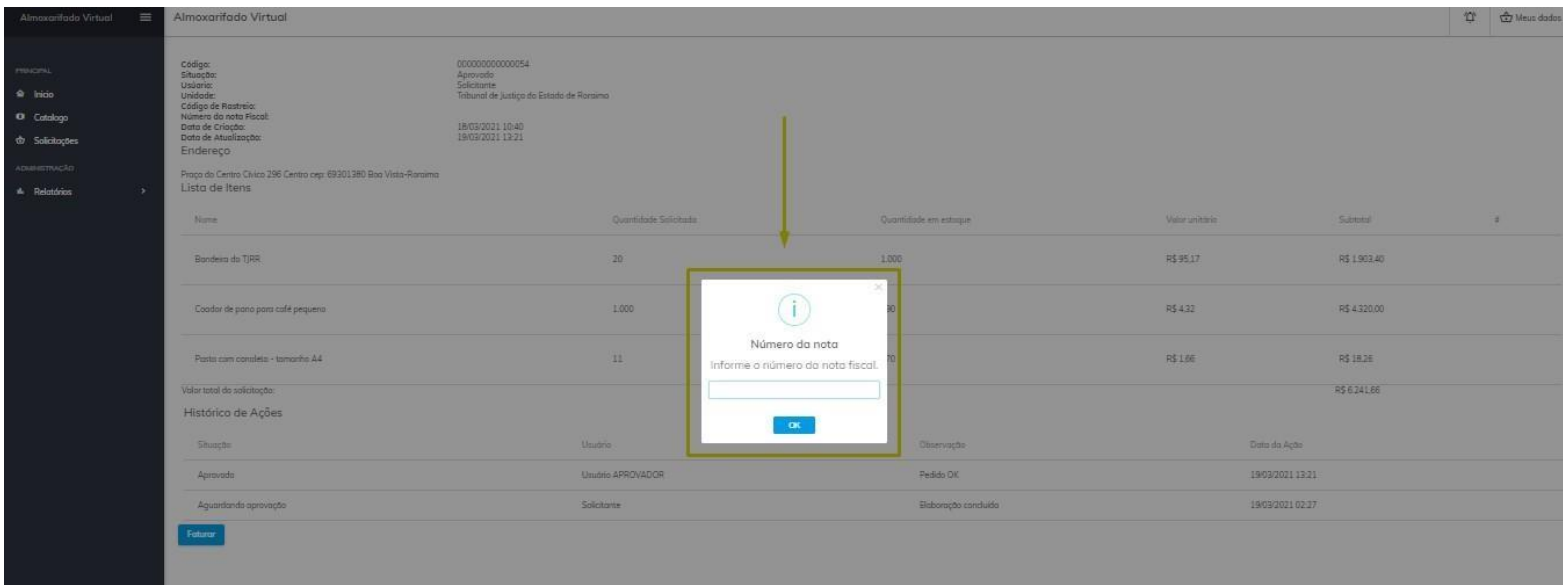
Almoxarifado Virtual

PRINCIPAL
Início
Catalogo
Solicitações
ADMINISTRAÇÃO
Relatórios

Almoxarifado Virtual

Meus dados

Código: 000000000000054
Situação: Aprovado
Usuário: Solicitante
Unidade: Tribunal de Justiça do Estado de Roraima
Código de Rastreio:
Número da nota Fiscal:
Data de Criação: 18/03/2021 10:40
Data de Atualização: 19/03/2021 13:21

Endereço

Praça do Centro Cívico 296 Centro cep: 69301380 Boa Vista-Roraima

Lista de Itens

| Nome | Quantidade Solicitada | Quantidade em estoque | Valor unitário | Subtotal | # |
|---|---|---|---|---|---|
| Bandeira do TJRR | 20 | 1.000 | R$ 95,17 | R$ 1.903,40 | |
| Coador de pano para café pequeno | 1.000 | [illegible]90 | R$ 4,32 | R$ 4.320,00 | |
| Pasta com canaleta - tamanho A4 | 11 | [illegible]70 | R$ 1,66 | R$ 18,26 | |

Valor total da solicitação: R$ 6.241,66

Histórico de Ações

| Situação | Usuário | Observação | Data da Ação |
|---|---|---|---|
| Aprovado | Usuário APROVADOR | Pedido OK | 19/03/2021 13:21 |
| Aguardando aprovação | Solicitante | Elaboração concluída | 19/03/2021 02:27 |

Faturar

×
i
Número da nota
Informe o número da nota fiscal.
OK